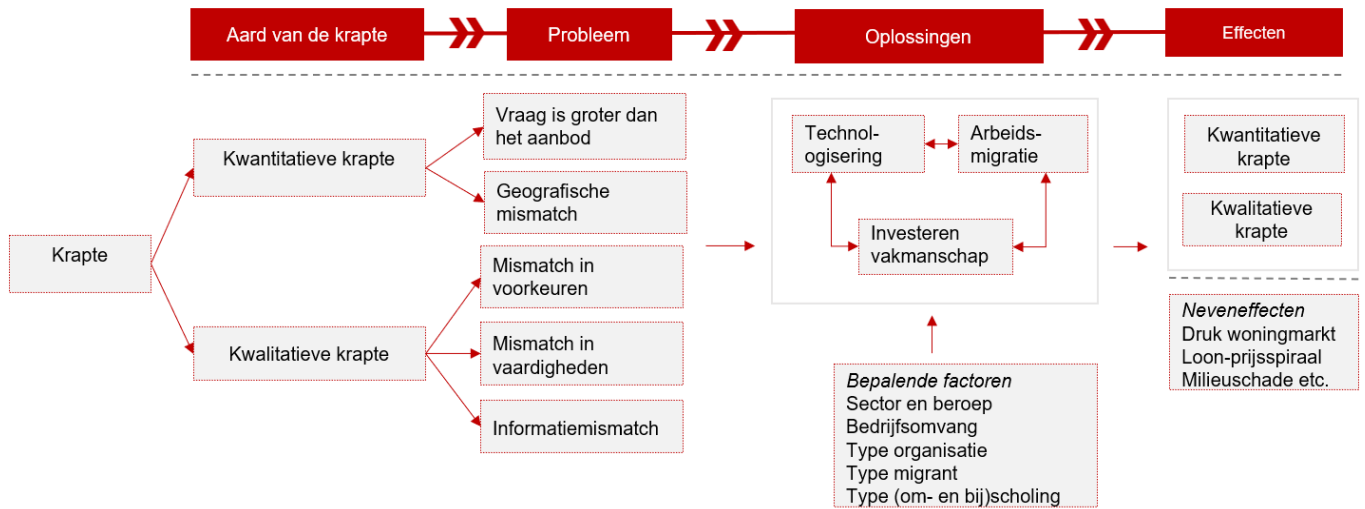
Aard van de krapte

Probleem

Oplossingen

Effecten

Krapte

Kwantitatieve krapte

Kwalitatieve krapte

Vraag is groter dan het aanbod

Geografische mismatch

Mismatch in voorkeuren

Mismatch in vaardigheden

Informatiemismatch

Technologisering

Arbeidsmigratie

Investeren vakmanschap

Bepalende factoren
Sector en beroep
Bedrijfsomvang
Type organisatie
Type migrant
Type (om- en bij)scholing

Kwantitatieve krapte

Kwalitatieve krapte

Neveneffecten
Druk woningmarkt
Loon-prijsspiraal
Milieuschade etc.